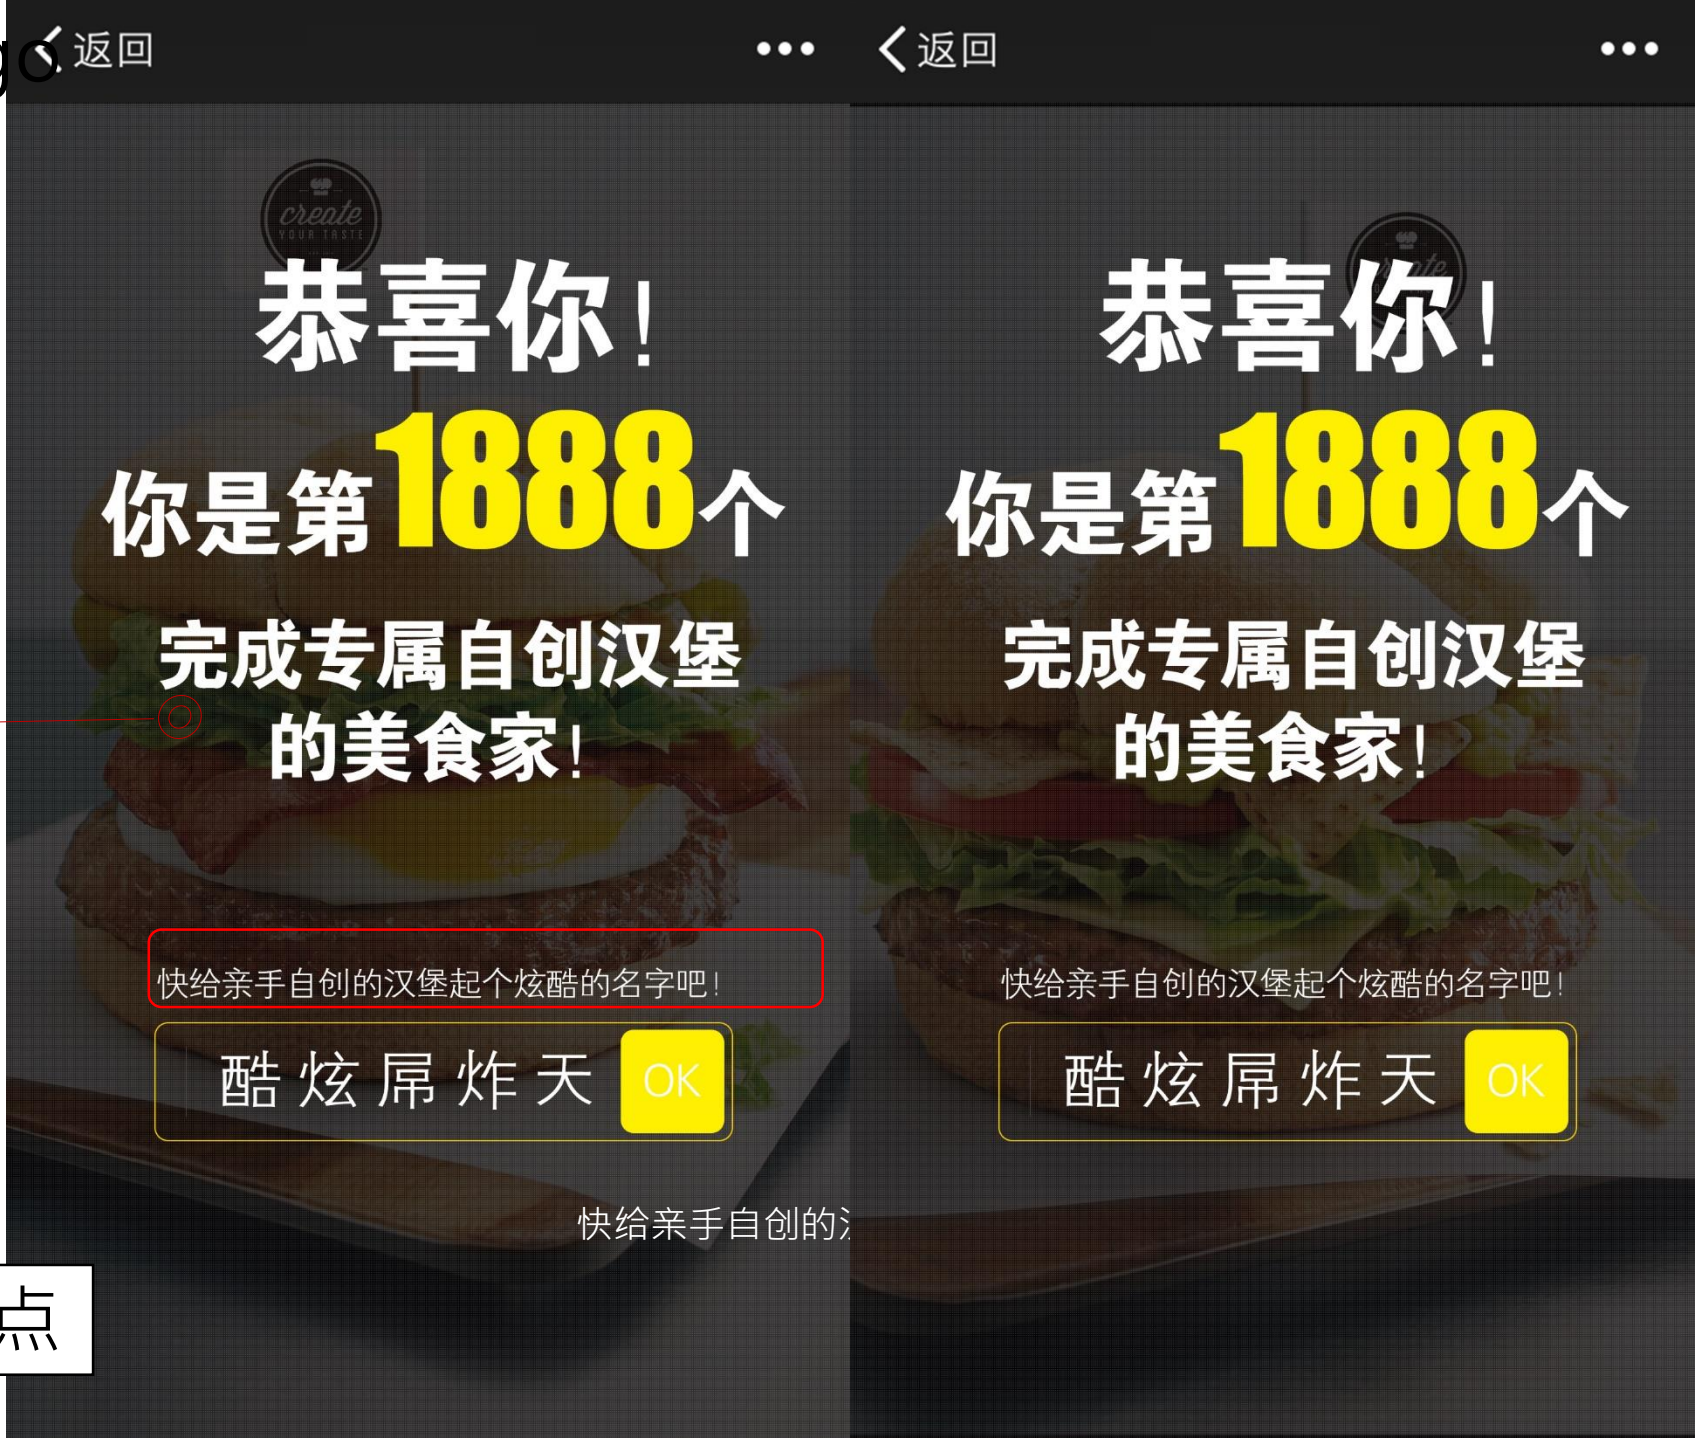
go
返回
•••

create
YOUR TASTE

恭喜你!

你是第1888个

完成专属自创汉堡的美食家!

快给亲手自创的汉堡起个炫酷的名字吧!

酷炫屌炸天 OK

快给亲手自创的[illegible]

点

返回
•••

恭喜你!

你是第1888个

完成专属自创汉堡的美食家!

快给亲手自创的汉堡起个炫酷的名字吧!

酷炫屌炸天 OK